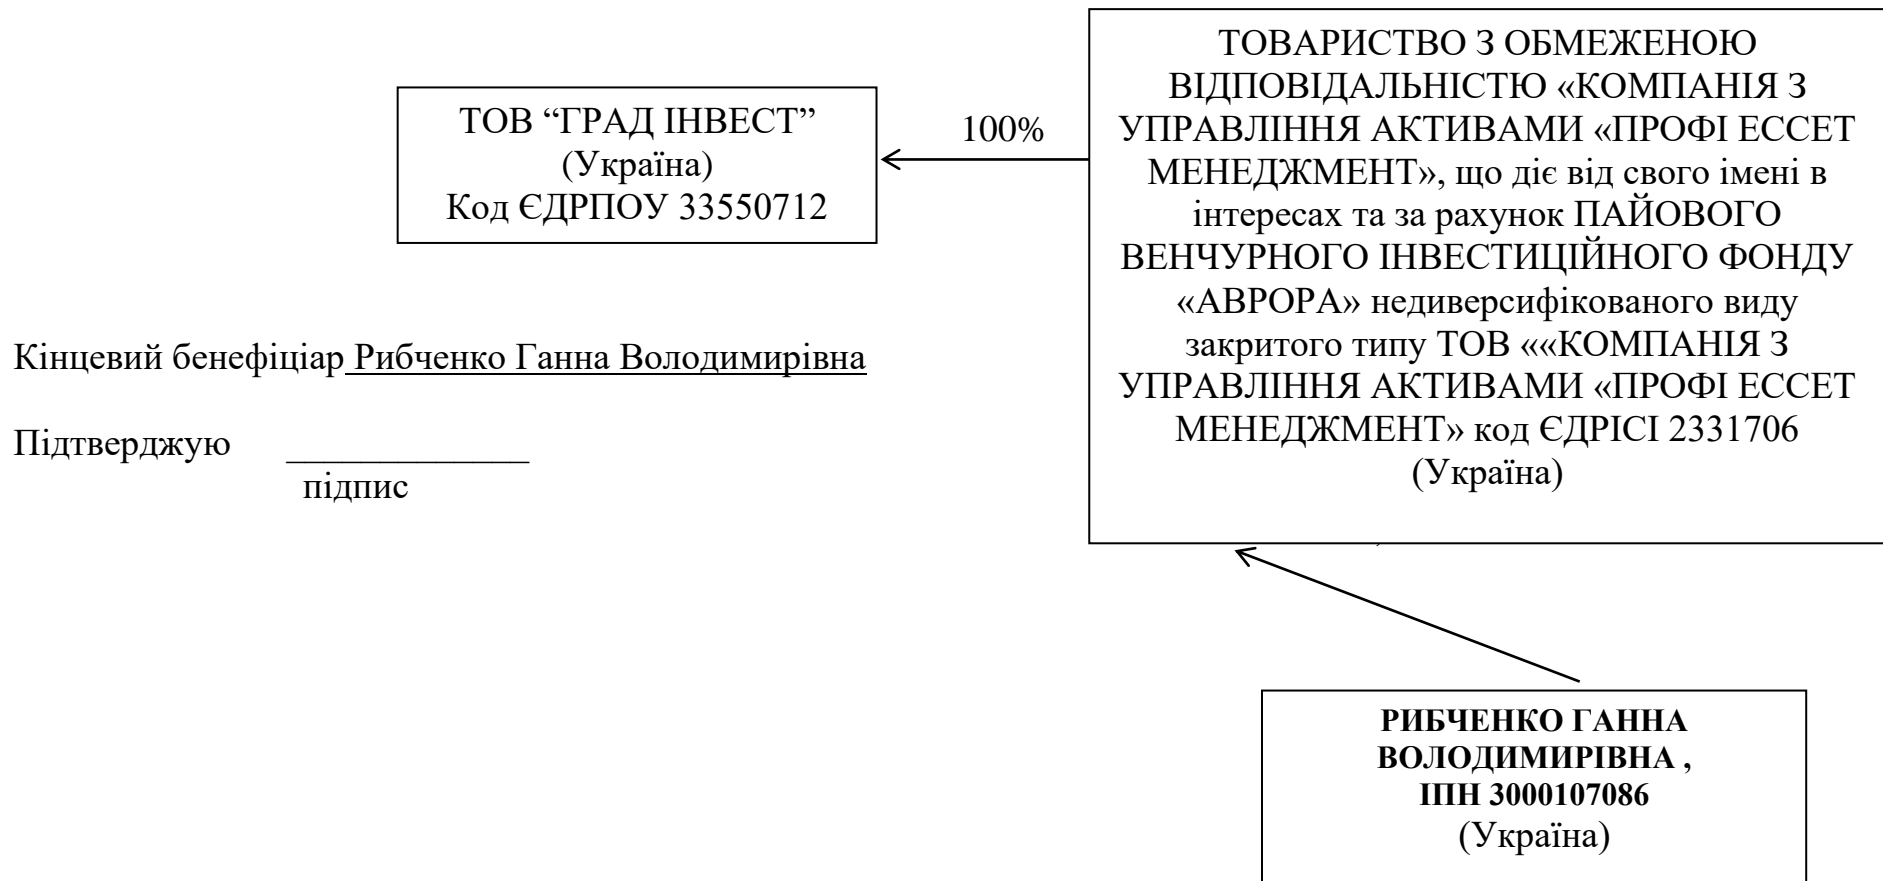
ТОВАРИСТВО З ОБМЕЖЕНОЮ ВІДПОВІДАЛЬНІСТЮ «КОМПАНІЯ З УПРАВЛІННЯ АКТИВАМИ «ПРОФІ ЕССЕТ МЕНЕДЖМЕНТ», що діє від свого імені в інтересах та за рахунок ПАЙОВОГО ВЕНЧУРНОГО ІНВЕСТИЦІЙНОГО ФОНДУ «АВРОРА» недиверсифікованого виду закритого типу ТОВ ««КОМПАНІЯ З УПРАВЛІННЯ АКТИВАМИ «ПРОФІ ЕССЕТ МЕНЕДЖМЕНТ» код ЄДРІСІ 2331706 (Україна)

100%

ТОВ "ГРАД ІНВЕСТ" (Україна) Код ЄДРПОУ 33550712

Кінцевий бенефіціар Рибченко Ганна Володимирівна

Підтверджую _____________
підпис

РИБЧЕНКО ГАННА ВОЛОДИМИРІВНА , ІПН 3000107086 (Україна)